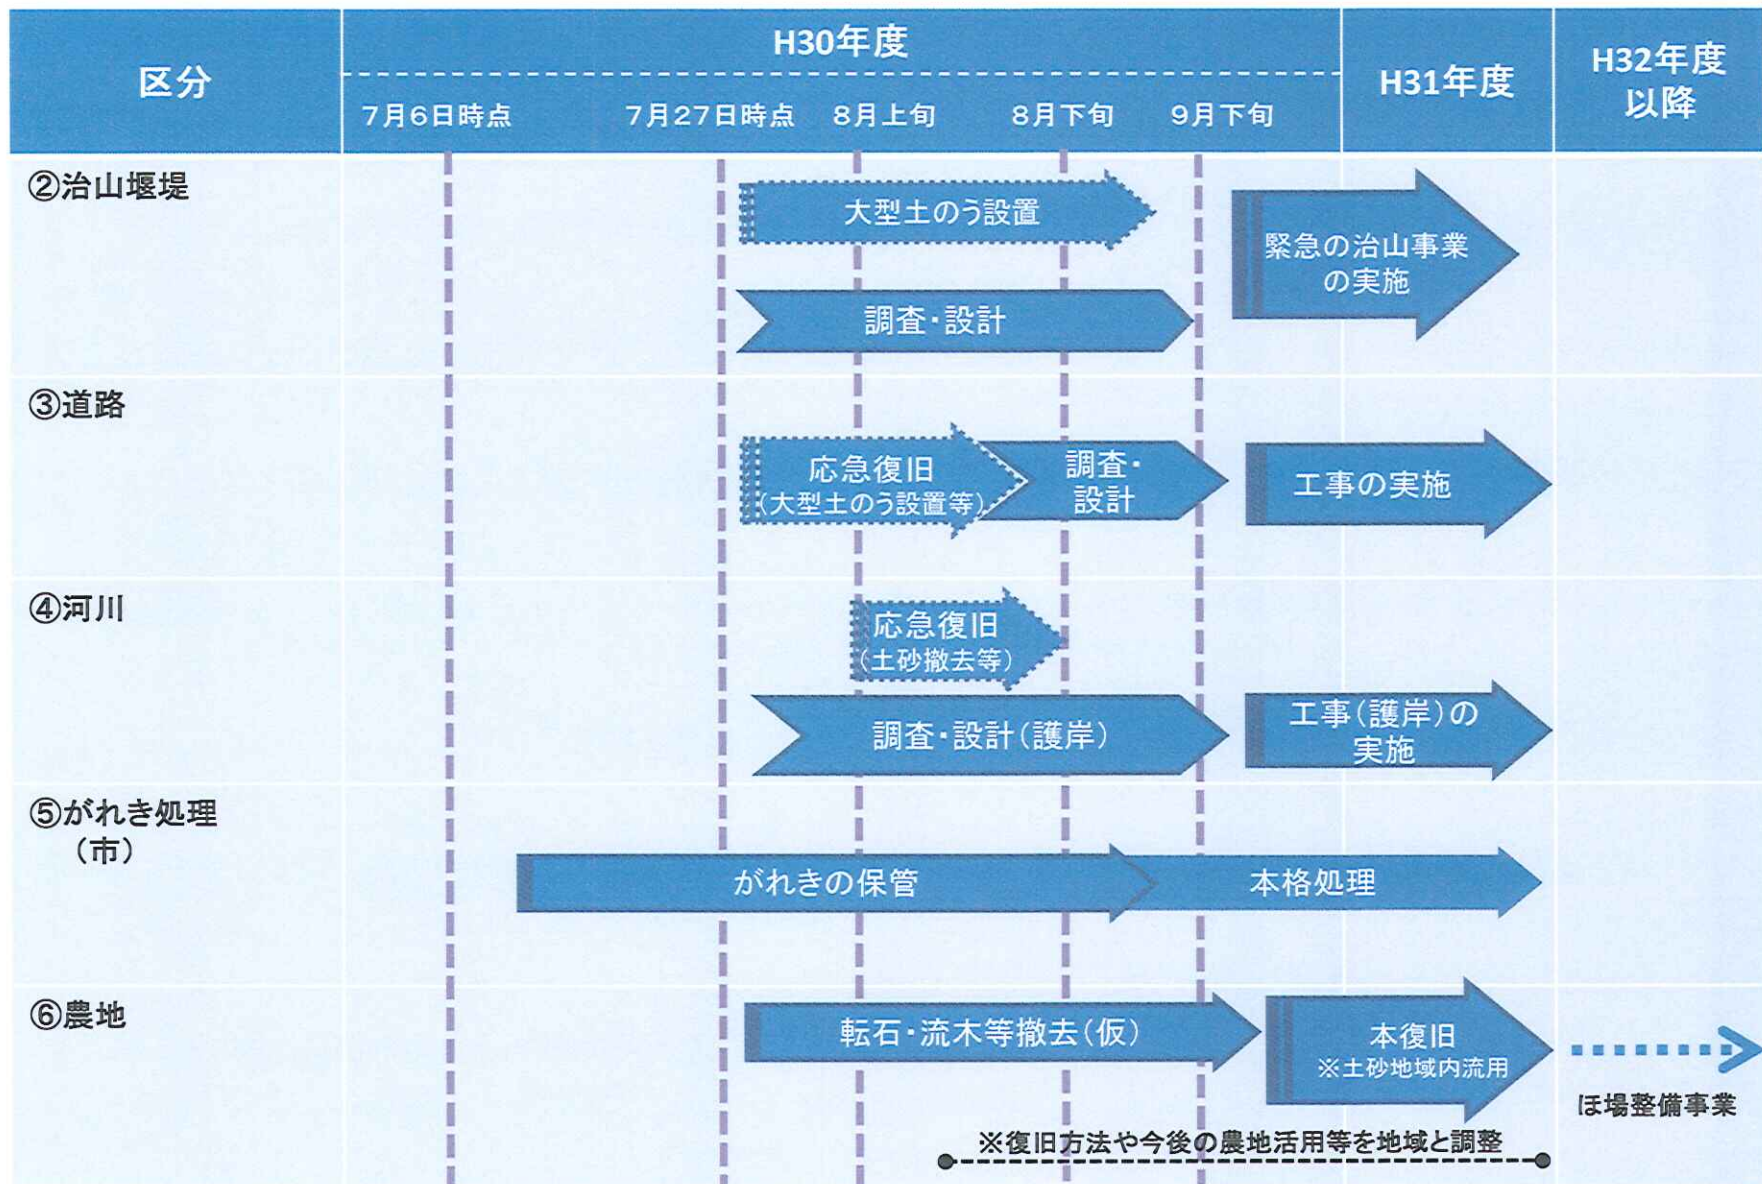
| 区分 | H30年度: 7月6日時点 | 7月27日時点 | 8月上旬 | 8月下旬 | 9月下旬 | H31年度 | H32年度以降 |
|---|---|---|---|---|---|---|---|

②治山堰堤

大型土のう設置

調査・設計

緊急の治山事業の実施

③道路

応急復旧（大型土のう設置等）

調査・設計

工事の実施

④河川

応急復旧（土砂撤去等）

調査・設計（護岸）

工事（護岸）の実施

⑤がれき処理（市）

がれきの保管

本格処理

⑥農地

転石・流木等撤去（仮）

本復旧 ※土砂地域内流用

ほ場整備事業

※復旧方法や今後の農地活用等を地域と調整